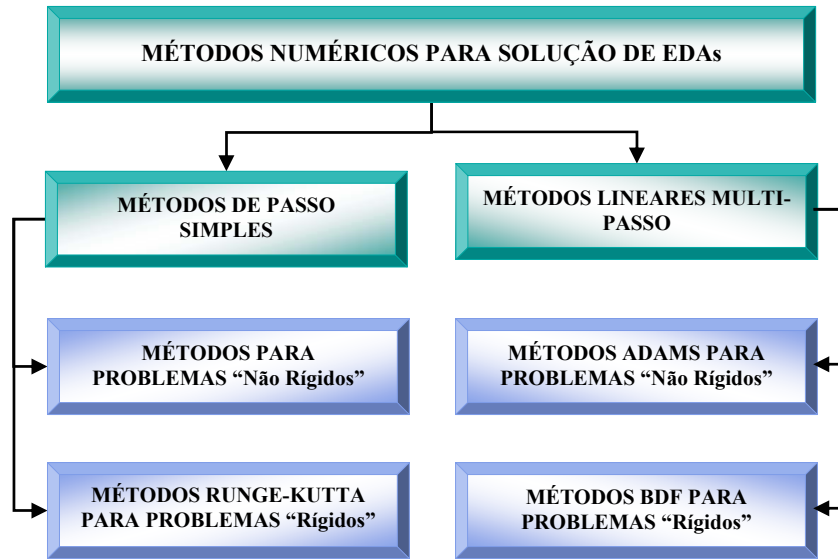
MÉTODOS NUMÉRICOS PARA SOLUÇÃO DE EDAs

MÉTODOS DE PASSO SIMPLES

MÉTODOS LINEARES MULTI-PASSO

MÉTODOS PARA PROBLEMAS “Não Rígidos”

MÉTODOS ADAMS PARA PROBLEMAS “Não Rígidos”

MÉTODOS RUNGE-KUTTA PARA PROBLEMAS “Rígidos”

MÉTODOS BDF PARA PROBLEMAS “Rígidos”